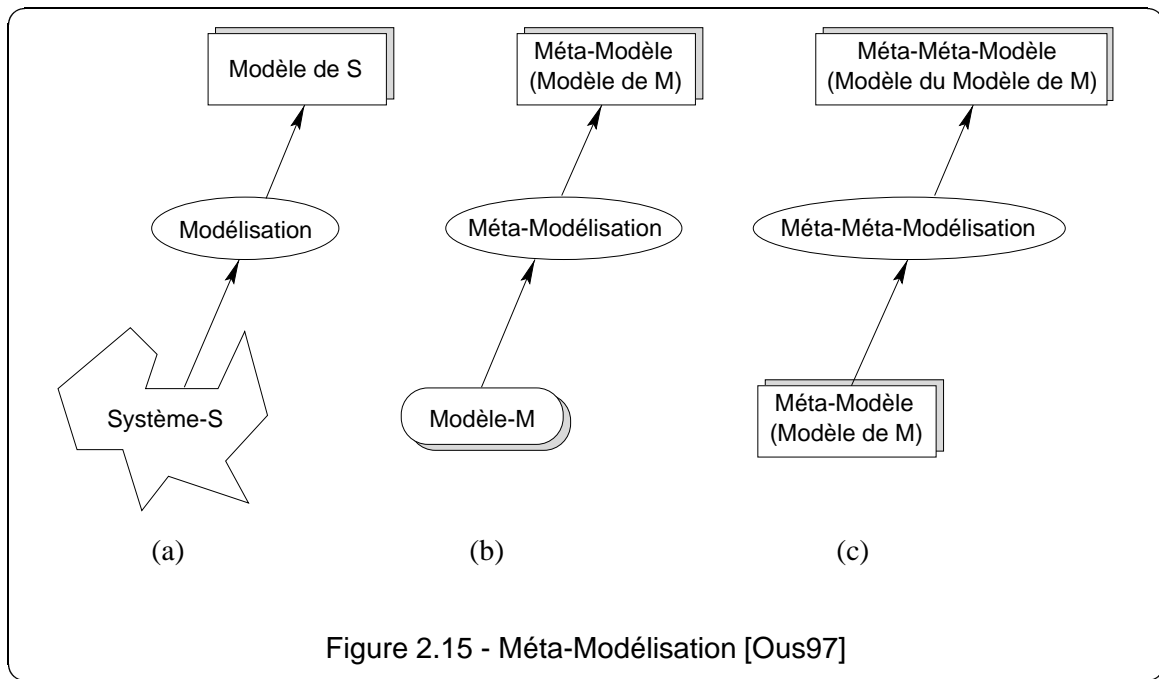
Modèle de S

Modélisation

Système-S

(a)

Méta-Modèle
(Modèle de M)

Méta-Modélisation

Modèle-M

(b)

Méta-Méta-Modèle
(Modèle du Modèle de M)

Méta-Méta-Modélisation

Méta-Modèle
(Modèle de M)

(c)

Figure 2.15 - Méta-Modélisation [Ous97]